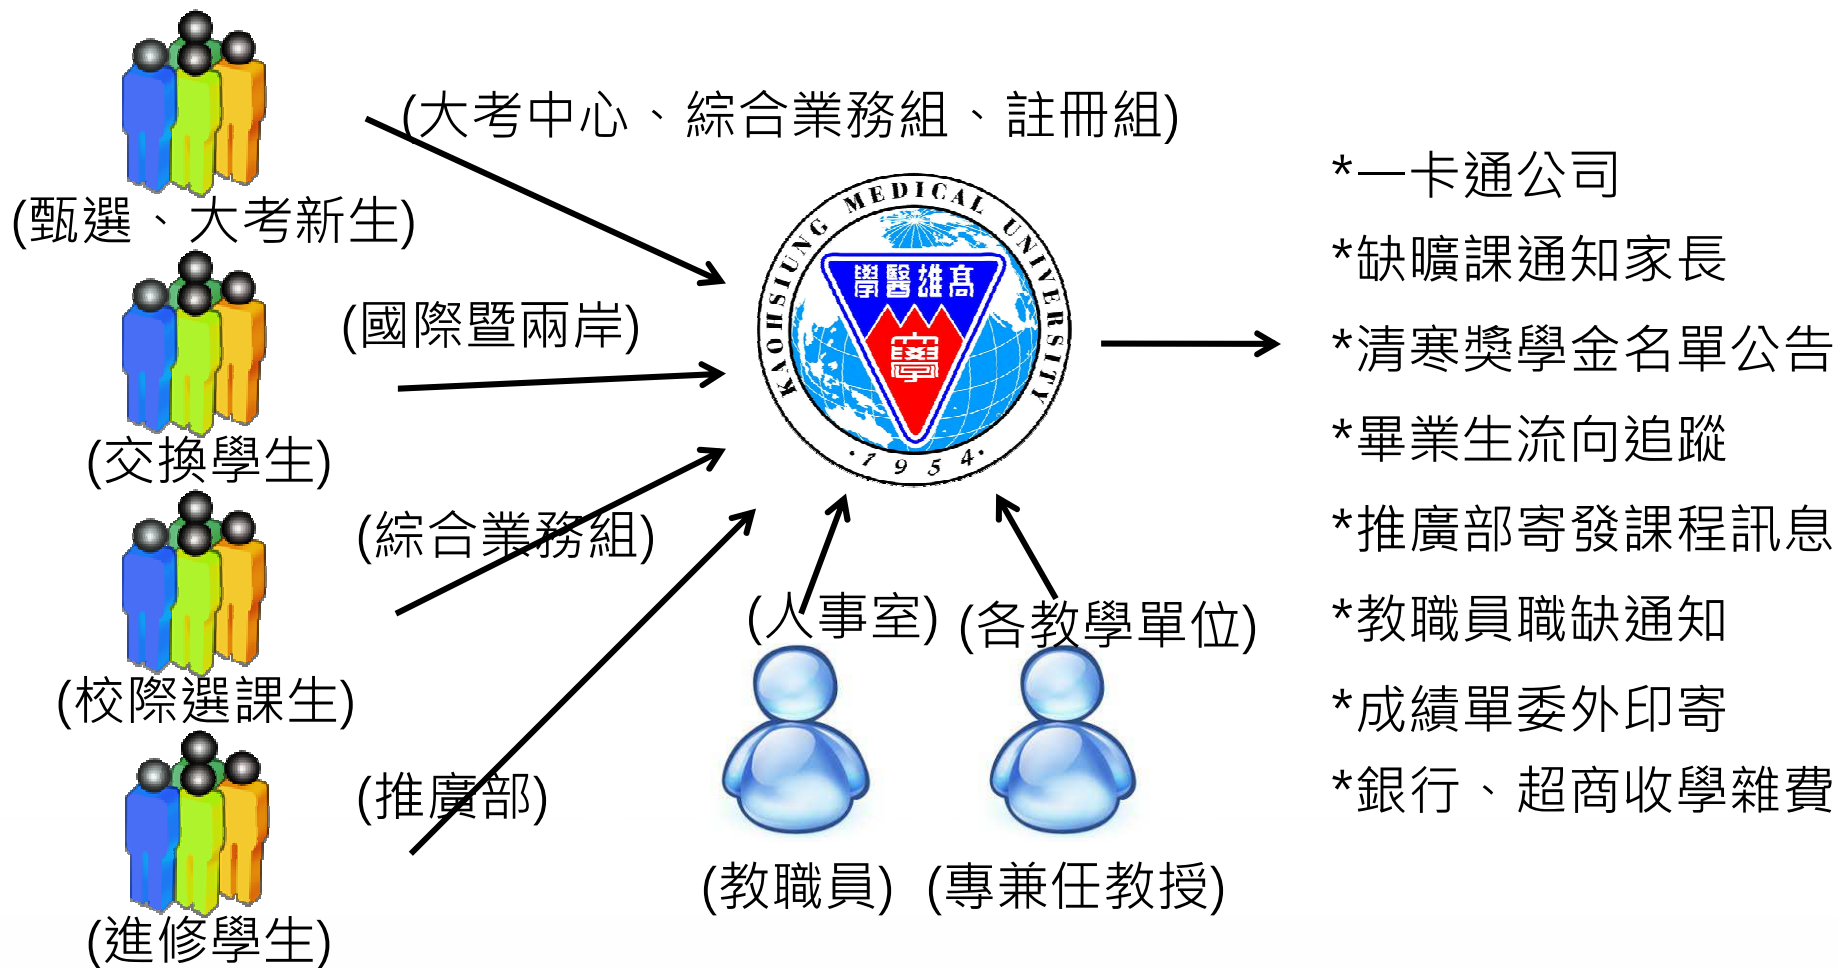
(大考中心、綜合業務組、註冊組)

(甄選、大考新生)

(國際暨兩岸)

(交換學生)

(綜合業務組)

(校際選課生)

(推廣部)

(進修學生)

KAOHSIUNG MEDICAL UNIVERSITY
高雄醫學
學
·1954·

(人事室) (各教學單位)

(教職員) (專兼任教授)

*一卡通公司
*缺曠課通知家長
*清寒獎學金名單公告
*畢業生流向追蹤
*推廣部寄發課程訊息
*教職員職缺通知
*成績單委外印寄
*銀行、超商收學雜費